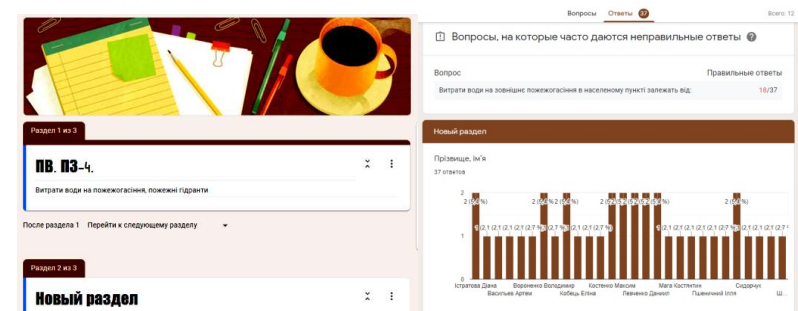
Вопросы Ответы 37 Всего: 12

Раздел 1 из 3

ПВ. ПЗ-4.

Витрати води на пожежогасіння, пожежні гідранти

После раздела 1 Перейти к следующему разделу

Раздел 2 из 3

Новый раздел

Вопросы, на которые часто даются неправильные ответы

Вопрос Правильные ответы

Витрати води на зовнішнє пожежогасіння в населеному пункті залежать від: 18/37

Новый раздел

Прізвище, Ім'я

37 ответов

2
1
0

Істратова Діана Васильєв Артем Воронченко Володимир Кобець Еліна Костенко Максим Левченко Даниїл Мага Костянтин Півненький Ілля Сидорчук Ш...

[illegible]